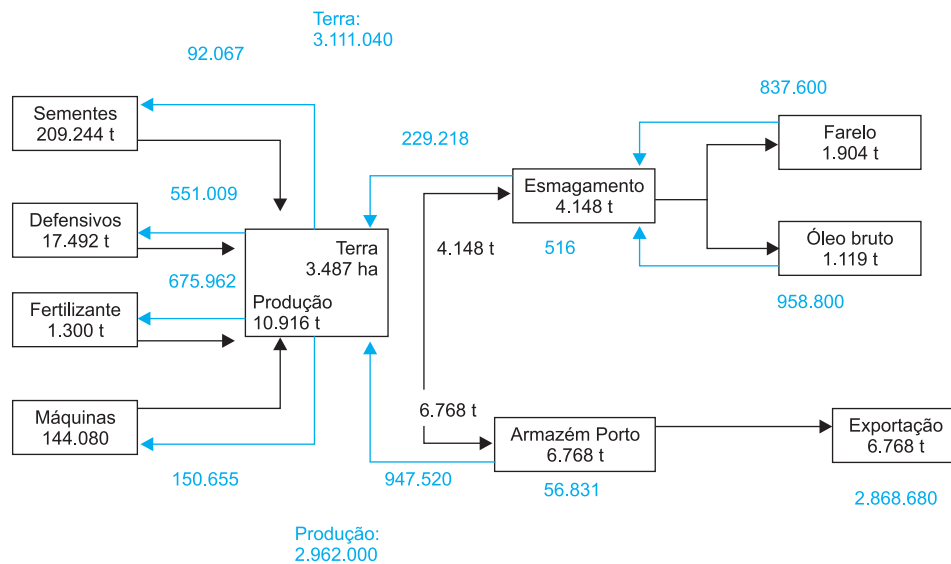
Terra:
3.111.040

92.067

Sementes
209.244 t

551.009

Defensivos
17.492 t

675.962

Fertilizante
1.300 t

Máquinas
144.080

150.655

Terra
3.487 ha

Produção
10.916 t

Produção:
2.962.000

229.218

Esmagamento
4.148 t

4.148 t

516

837.600

Farelo
1.904 t

Óleo bruto
1.119 t

958.800

6.768 t

Armazém Porto
6.768 t

947.520

56.831

Exportação
6.768 t

2.868.680